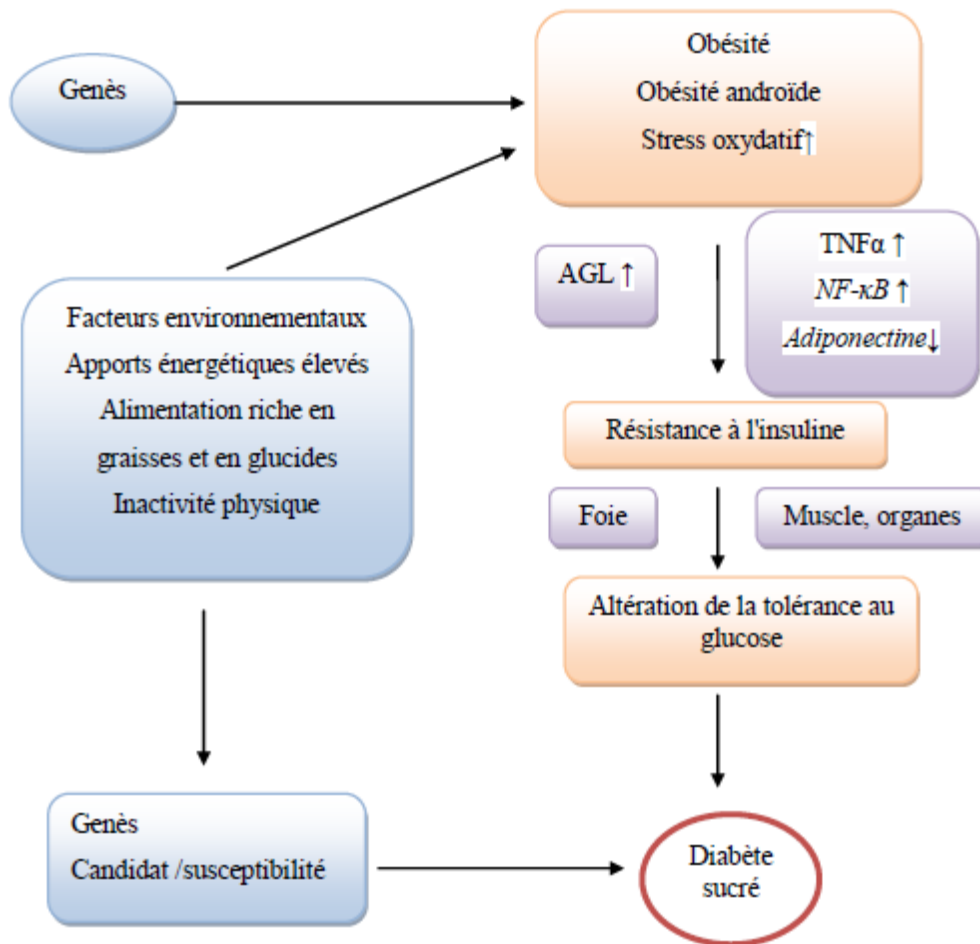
Genès

Obésité
Obésité androïde
Stress oxydatif↑

Facteurs environnementaux
Apports énergétiques élevés
Alimentation riche en graisses et en glucides
Inactivité physique

AGL ↑

TNFα ↑
NF-κB ↑
Adiponectine↓

Résistance à l'insuline

Foie

Muscle, organes

Altération de la tolérance au glucose

Genès
Candidat /susceptibilité

Diabète sucré